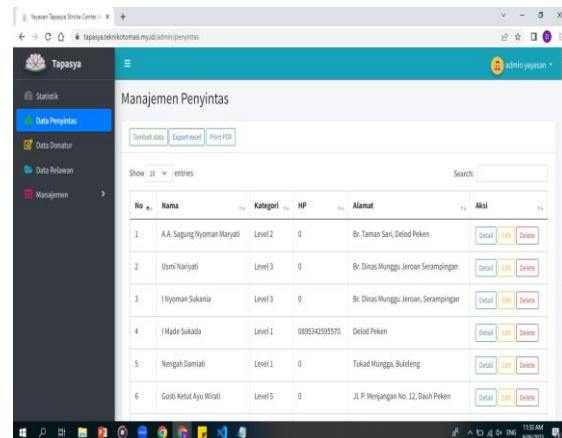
Yayasan Tapasya Stroke Center | X +

tapasya.teknikotomasi.my.id/admin/penyintas

Tapasya

admin yayasan

Statistik
Data Penyintas
Data Donatur
Data Relawan
Manajemen

Manajemen Penyintas

Tambah data Export excel Print PDF

Show 10 entries

Search:

| No | Nama | Kategori | HP | Alamat | Aksi |
|---|---|---|---|---|---|
| 1 | A.A. Sagung Nyoman Maryati | Level 2 | 0 | Br. Taman Sari, Delod Peken | Detail Edit Delete |
| 2 | Usmi Nariyati | Level 3 | 0 | Br. Dinas Munggu Jeroan Serampingan | Detail Edit Delete |
| 3 | I Nyoman Sukania | Level 3 | 0 | Br. Dinas Munggu Jeroan, Serampingan | Detail Edit Delete |
| 4 | I Made Sukada | Level 1 | 0895342593570 | Delod Peken | Detail Edit Delete |
| 5 | Nengah Damiati | Level 1 | 0 | Tukad Mungga, Buleleng | Detail Edit Delete |
| 6 | Gusti Ketut Ayu Wirati | Level 5 | 0 | Jl. P. Menjangan No. 12, Dauh Peken | Detail Edit Delete |

ENG 11:33 AM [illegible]